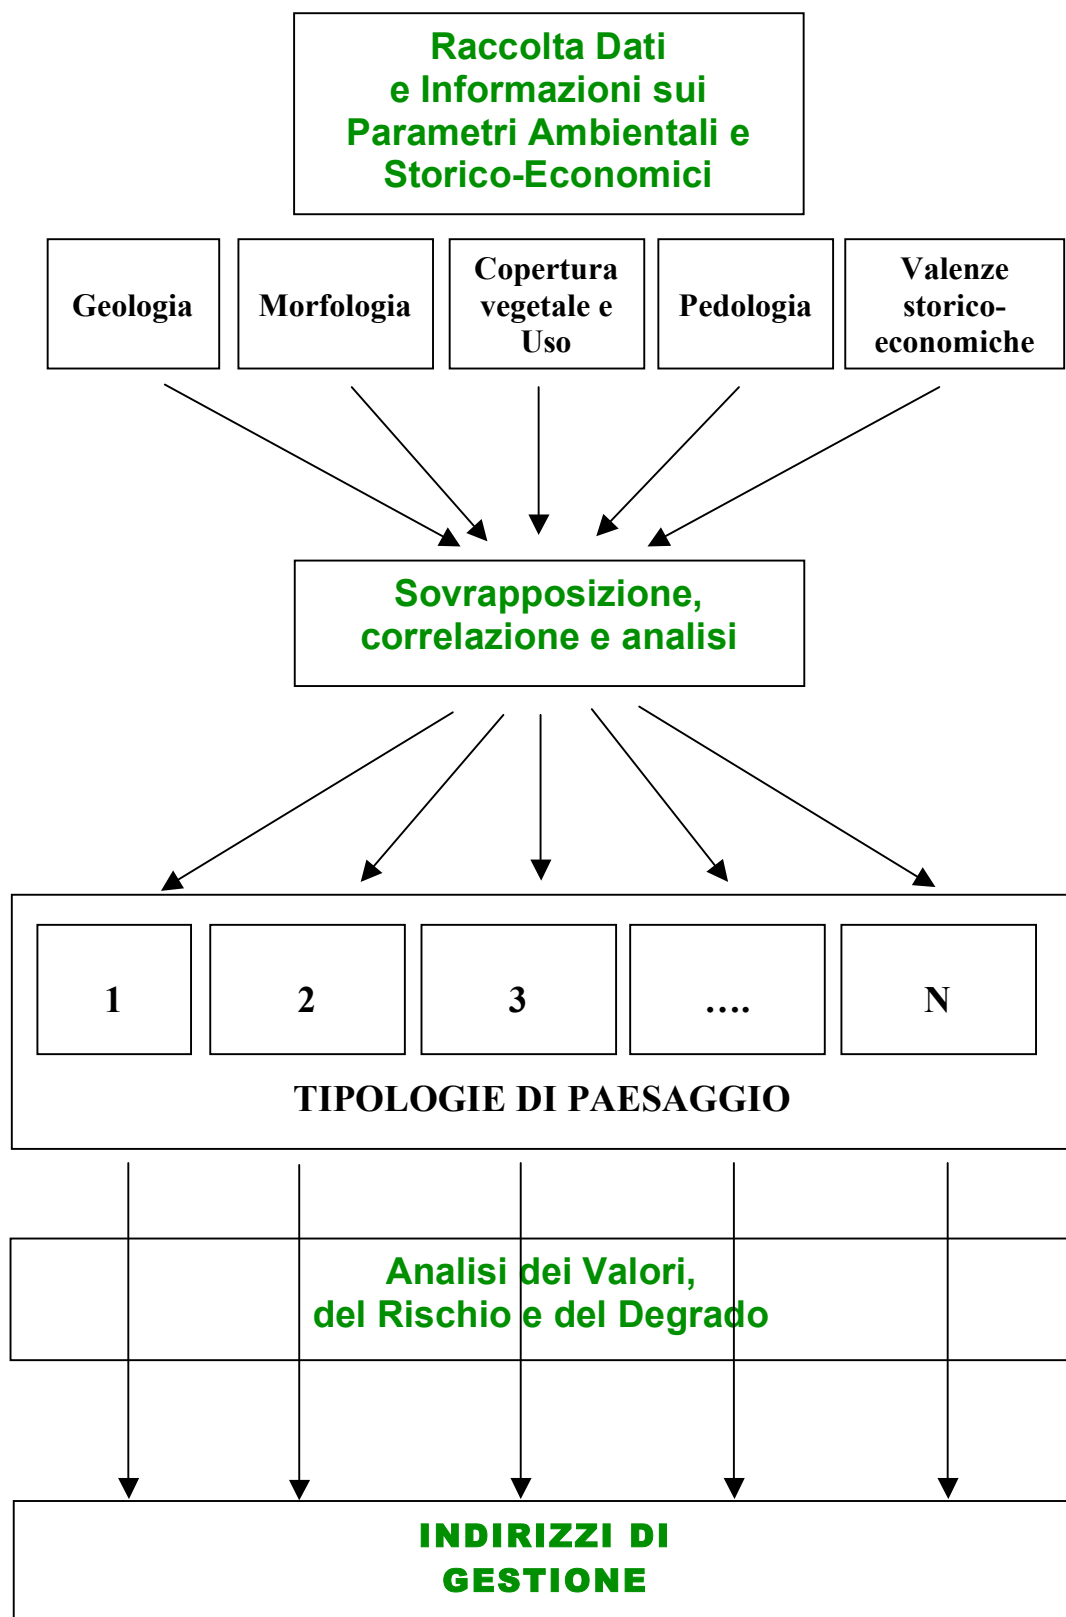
Raccolta Dati e Informazioni sui Parametri Ambientali e Storico-Economici

Geologia

Morfologia

Copertura vegetale e Uso

Pedologia

Valenze storico-economiche

Sovrapposizione, correlazione e analisi

1

2

3

....

N

TIPOLOGIE DI PAESAGGIO

Analisi dei Valori, del Rischio e del Degrado

INDIRIZZI DI GESTIONE